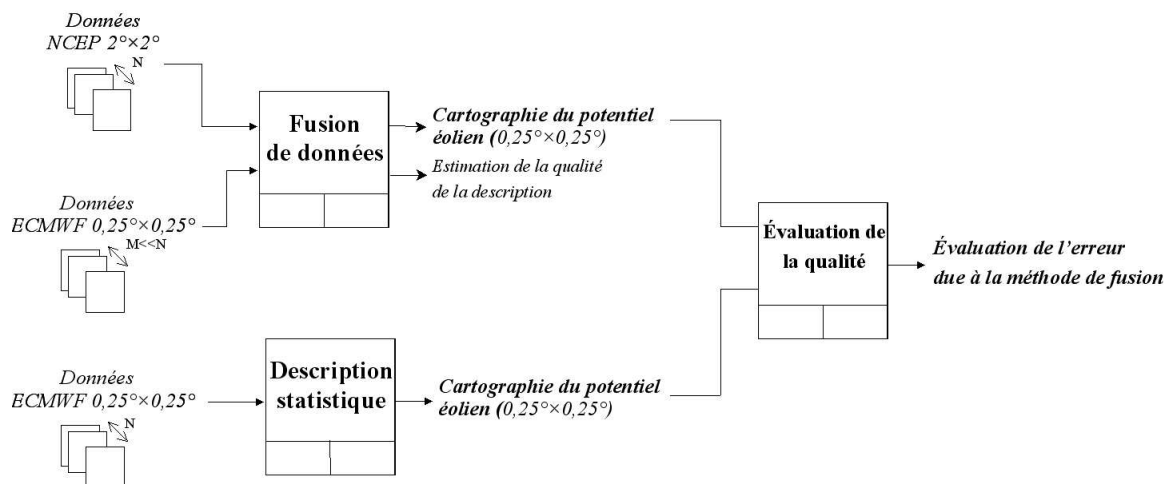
Données
NCEP 2°×2°

N

Fusion de données

Cartographie du potentiel éolien (0,25°×0,25°)

Estimation de la qualité de la description

Données
ECMWF 0,25°×0,25°

M<<N

Évaluation de la qualité

Évaluation de l'erreur due à la méthode de fusion

Données
ECMWF 0,25°×0,25°

N

Description statistique

Cartographie du potentiel éolien (0,25°×0,25°)